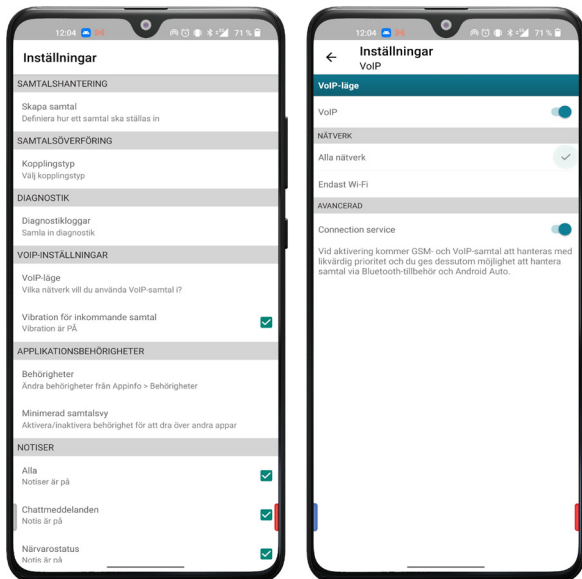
12:04 71 %

Inställningar

SAMTALSHANTERING

Skapa samtal
Definiera hurt ett samtal ska ställas in

SAMTALSÖVERFÖRING

Kopplingstyp
Välj kopplingstyp

DIAGNOSTIK

Diagnostikloggar
Samla in diagnostik

VOIP-INSTÄLLNINGAR

VoIP-läge
Vilka nätverk vill du använda VoIP-samtal i?

Vibration för inkommande samtal
Vibration är PÅ

APPLIKATIONSBEHÖRIGHETER

Behörigheter
Ändra behörigheter från Appinfo > Behörigheter

Minimerad samtalsvy
Aktivera/inaktivera behörighet för att dra över andra appar

NOTISER

Alla
Notiser är på

Chattmeddelanden
Notis är på

Närvarostatus
Notis är nå

12:04 71 %

Inställningar
VoIP

VoIP-läge

VoIP

NÄTVERK

Alla nätverk

Endast Wi-Fi

AVANCERAD

Connection service

Vid aktivering kommer GSM- och VoIP-samtal att hanteras med likvärdig prioritet och du ges dessutom möjlighet att hantera samtal via Bluetooth-tillbehör och Android Auto.